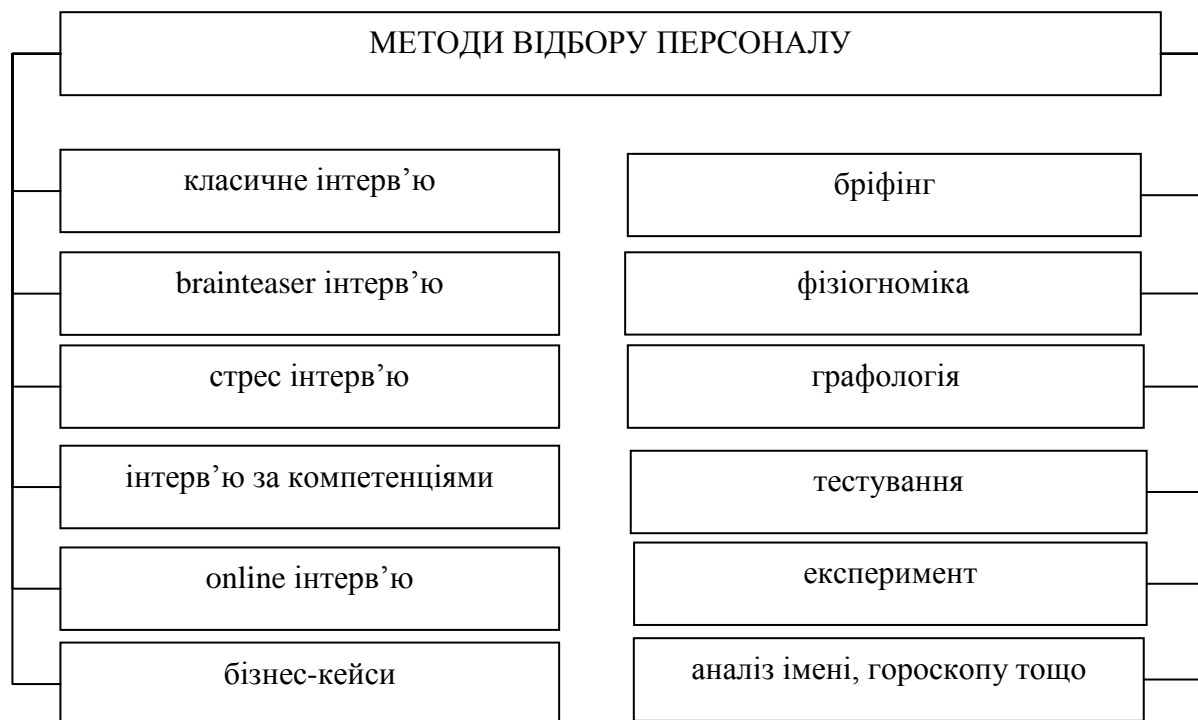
МЕТОДИ ВІДБОРУ ПЕРСОНАЛУ

класичне інтерв’ю

brainteaser інтерв’ю

стрес інтерв’ю

інтерв’ю за компетенціями

online інтерв’ю

бізнес-кейси

бріфінг

фізіогноміка

графологія

тестування

експеримент

аналіз імені, гороскопу тощо